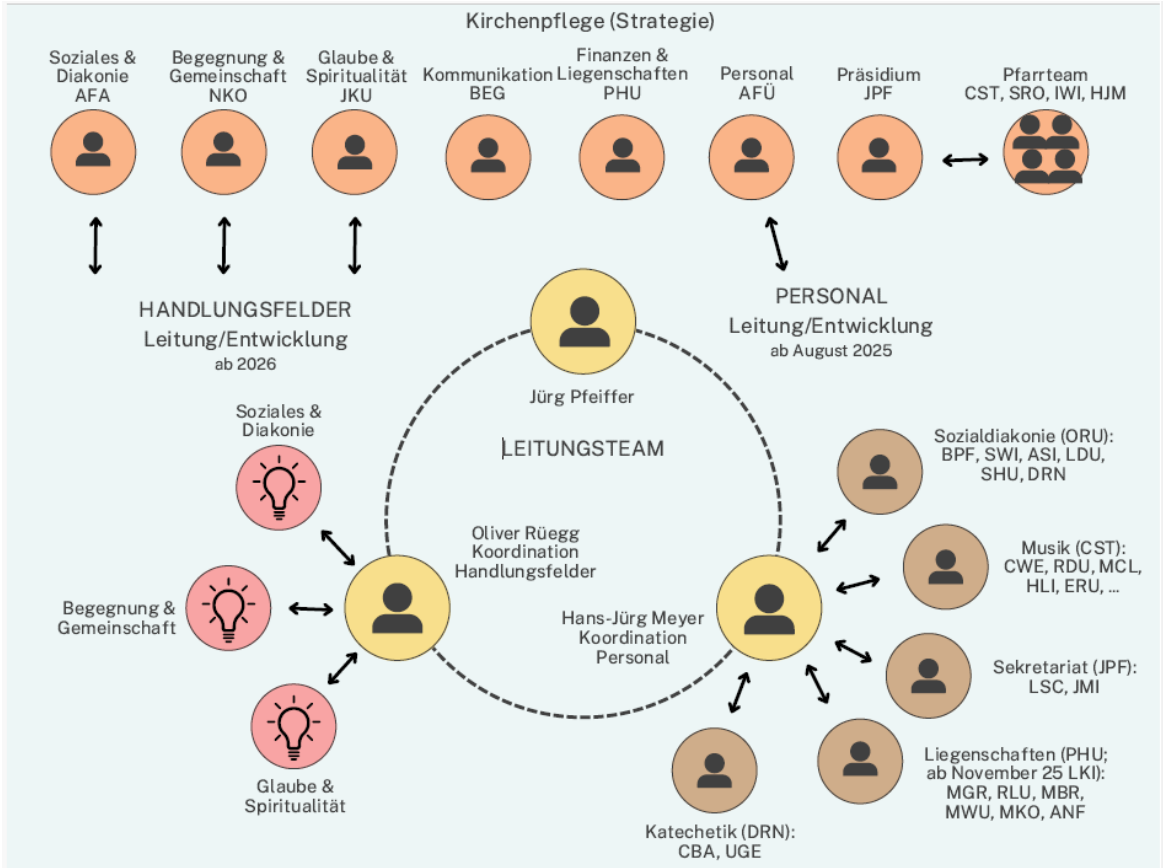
Kirchenpflege (Strategie)

Soziales & Diakonie AFA

Begegnung & Gemeinschaft NKO

Glaube & Spiritualität JKU

Kommunikation BEG

Finanzen & Liegenschaften PHU

Personal AFÜ

Präsidium JPF

Pfarrteam CST, SRO, IWI, HJM

HANDLUNGSFELDER Leitung/Entwicklung ab 2026

PERSONAL Leitung/Entwicklung ab August 2025

Jürg Pfeiffer

LEITUNGSTEAM

Soziales & Diakonie

Begegnung & Gemeinschaft

Glaube & Spiritualität

Oliver Rüegg Koordination Handlungsfelder

Hans-Jürg Meyer Koordination Personal

Sozialdiakonie (ORU): BPF, SWI, ASI, LDU, SHU, DRN

Musik (CST): CWE, RDU, MCL, HLI, ERU, ...

Sekretariat (JPF): LSC, JMI

Liegenschaften (PHU; ab November 25 LKI): MGR, RLU, MBR, MWU, MKO, ANF

Katechetik (DRN): CBA, UGE